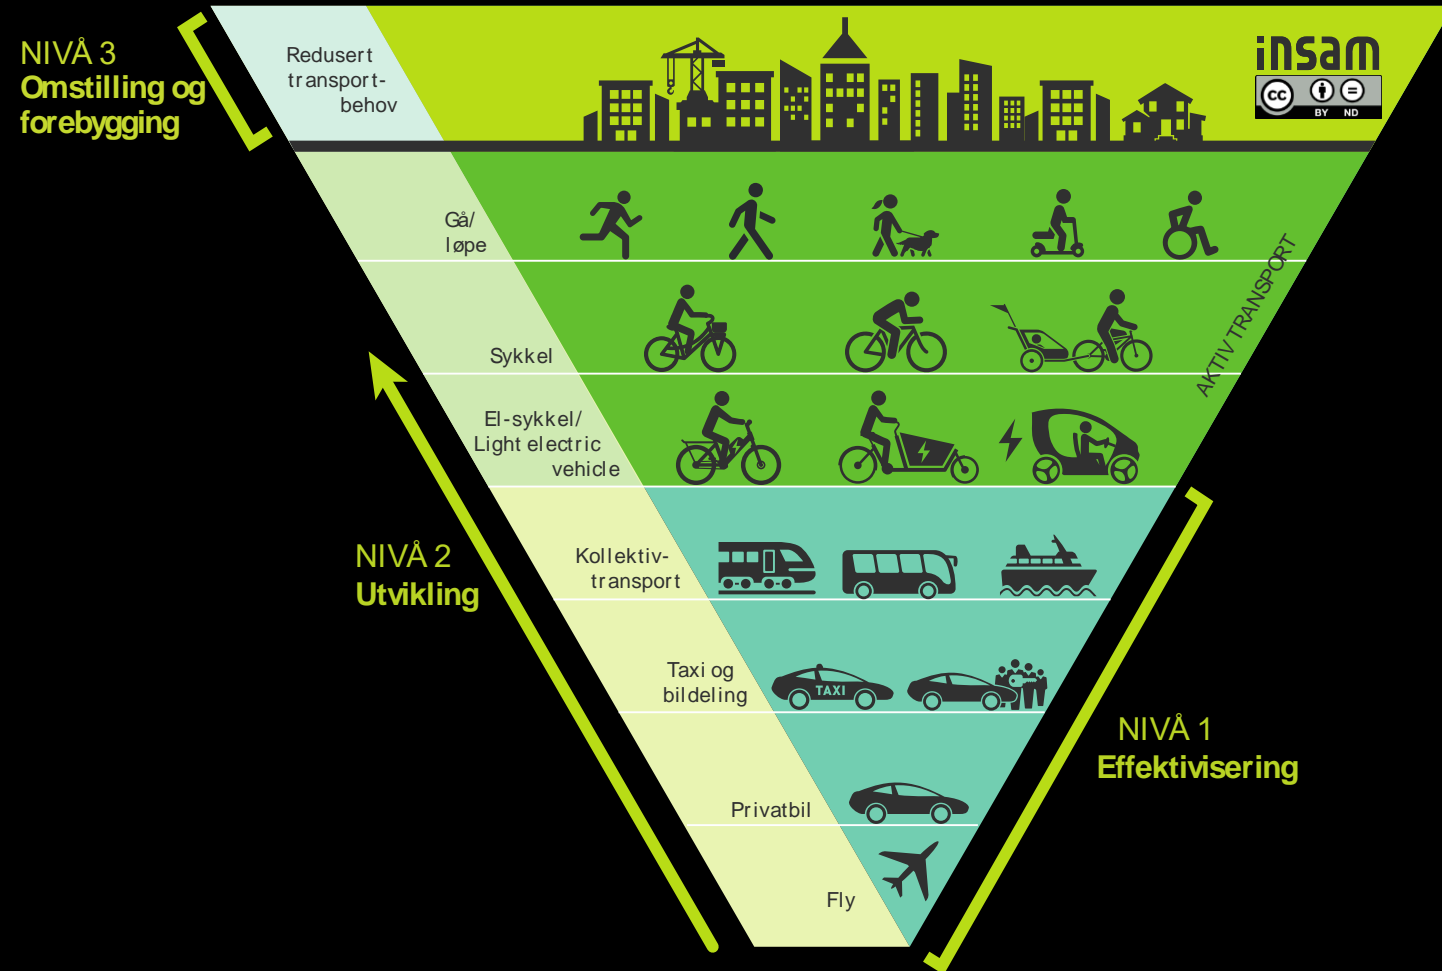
NIVÅ 3
Omstilling og forebygging

Redusert transport-behov

insam

cc BY ND

Gå/ løpe

Sykkel

El-sykkel/ Light electric vehicle

AKTIV TRANSPORT

NIVÅ 2
Utvikling

Kollektiv-transport

Taxi og bildeling

TAXI

Privatbil

Fly

NIVÅ 1
Effektivisering